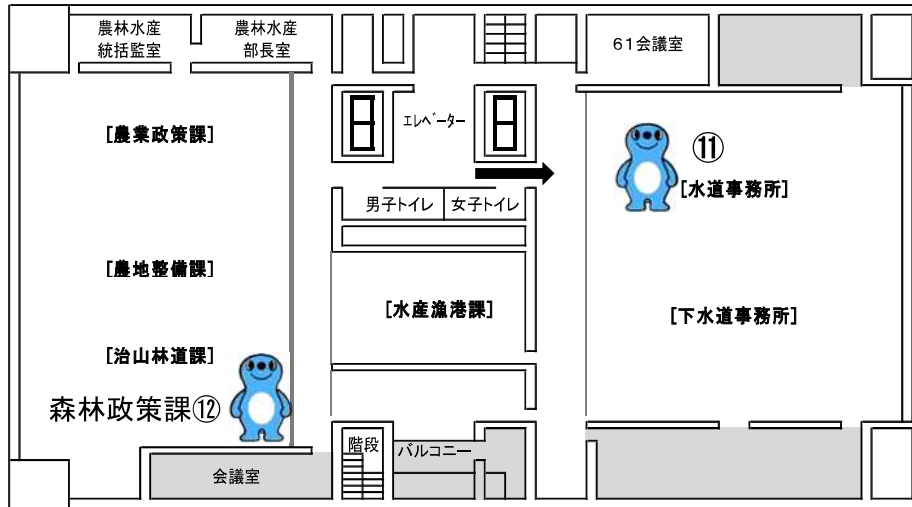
農林水産統括監室

農林水産部長室

61会議室

エレベーター

[農業政策課]

⑪

[水道事務所]

男子トイレ

女子トイレ

[農地整備課]

[水産漁港課]

[下水道事務所]

[治山林道課]

森林政策課⑫

階段

バルコニー

会議室